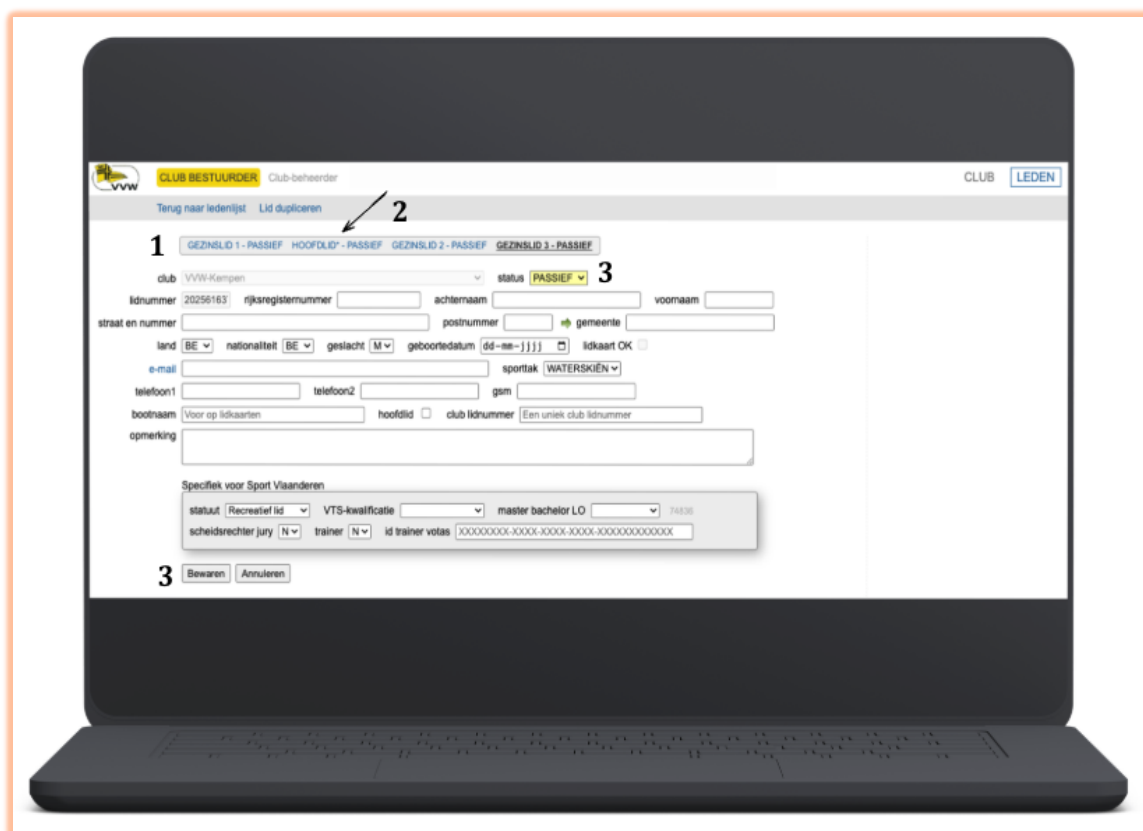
VVW CLUB BESTUURDER Club-beheerder

CLUB LEDEN

Terug naar ledenlijst Lid dupliceren

2

1 GEZINSLID 1 - PASSIEF HOOFDLID* - PASSIEF GEZINSLID 2 - PASSIEF GEZINSLID 3 - PASSIEF

club VVW-Kempen status PASSIEF 3

lidnummer 20256163 rijksregisternummer achternaam voornaam

straat en nummer postnummer gemeente

land BE nationaliteit BE geslacht M geboortedatum dd-mm-jjjj lidkaart OK

e-mail sporttak WATERSKIËN

telefoon1 telefoon2 gsm

bootnaam Voor op lidkaarten hoofdlid club lidnummer Een uniek club lidnummer

opmerking

Specifiek voor Sport Vlaanderen

statuut Recreatief lid VTS-kwalificatie master bachelor LO 74836

scheidsrechter jury N trainer N id trainer votas XXXXXXXX-XXXX-XXXX-XXXX-XXXXXXXXXXXX

3 Bewaren Annuleren